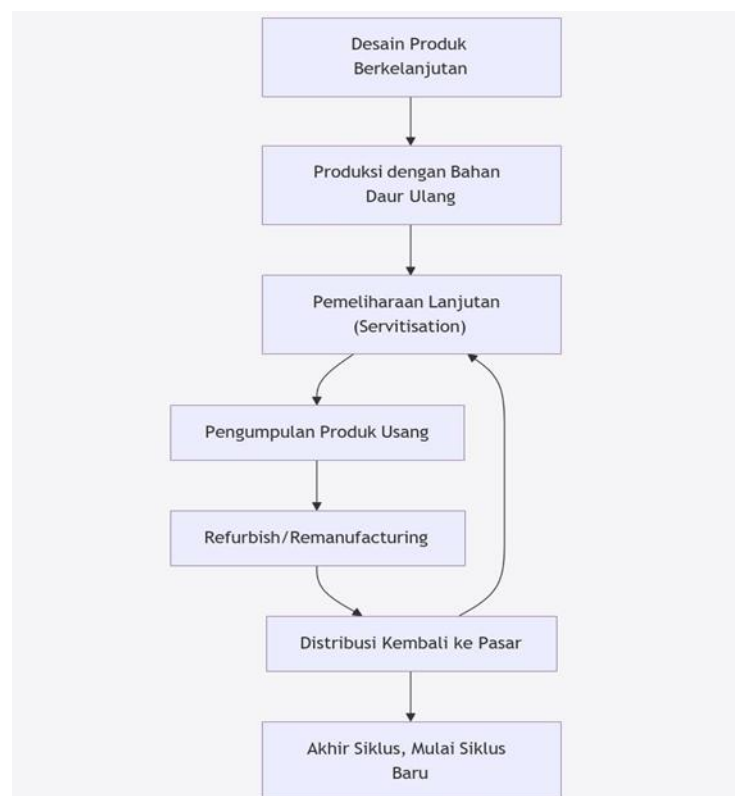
Desain Produk Berkelanjutan

Produksi dengan Bahan Daur Ulang

Pemeliharaan Lanjutan (Servitisation)

Pengumpulan Produk Usang

Refurbish/Remanufacturing

Distribusi Kembali ke Pasar

Akhir Siklus, Mulai Siklus Baru